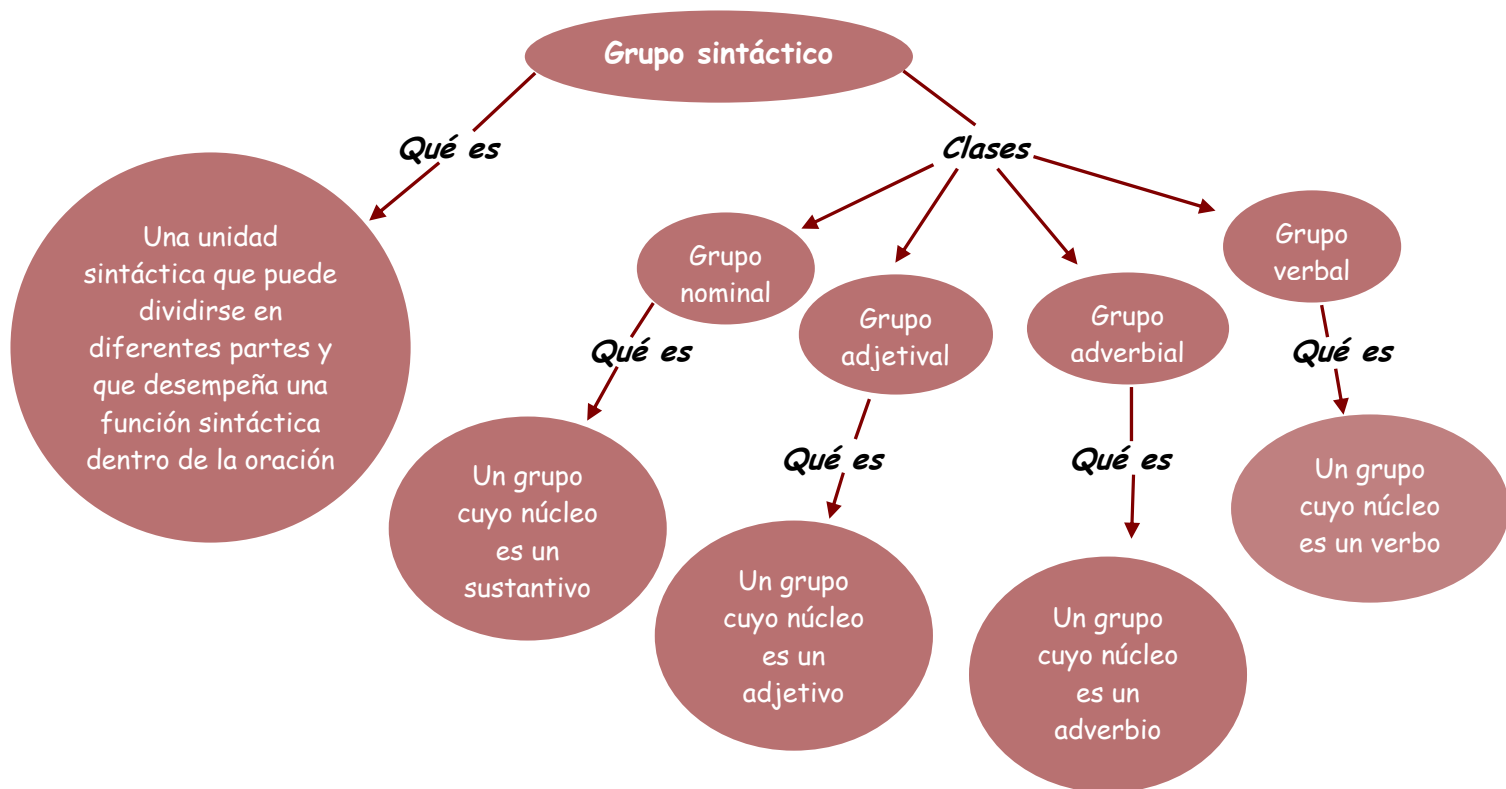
Grupo sintáctico

Qué es

Una unidad sintáctica que puede dividirse en diferentes partes y que desempeña una función sintáctica dentro de la oración

Clases

Grupo nominal

Qué es

Un grupo cuyo núcleo es un sustantivo

Grupo adjetival

Qué es

Un grupo cuyo núcleo es un adjetivo

Grupo adverbial

Qué es

Un grupo cuyo núcleo es un adverbio

Grupo verbal

Qué es

Un grupo cuyo núcleo es un verbo